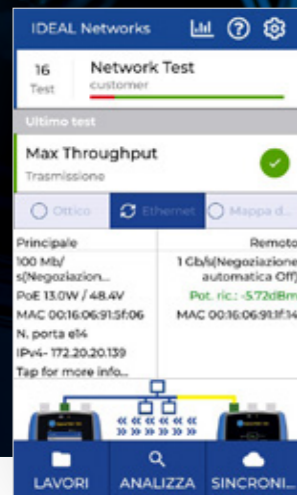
IDEAL Networks

16
Test

Network Test
customer

Ultimo test

Max Throughput
Trasmissione

Ottico
Ethernet
Mappa d...

Principale
100 Mb/s(Negoziazion...
PoE 13.0W / 48.4V
MAC 00:16:06:91:5f:06
N. porta el4
IPv4- 172.20.20.139
Tap for more info...

Remoto
1 Gb/s(Negoziazione automatica Off)
Pot. ric.: -5.72dBm
MAC 00:16:06:91:1f:14

LAVORI
ANALIZZA
SINCRONI...